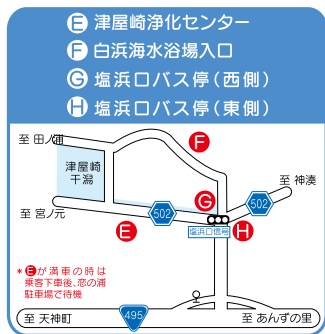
E 津屋崎浄化センター
F 白浜海水浴場入口
G 塩浜ロバス停(西側)
H 塩浜ロバス停(東側)

至 田ノ浦
津屋崎干潟
F
至 神湊
G
至 宮ノ元
502
502
E
塩浜口信号
H
＊Eが満車の時は乗客下車後、恋の浦駐車場で待機
至 天神町
495
至 あんずの里